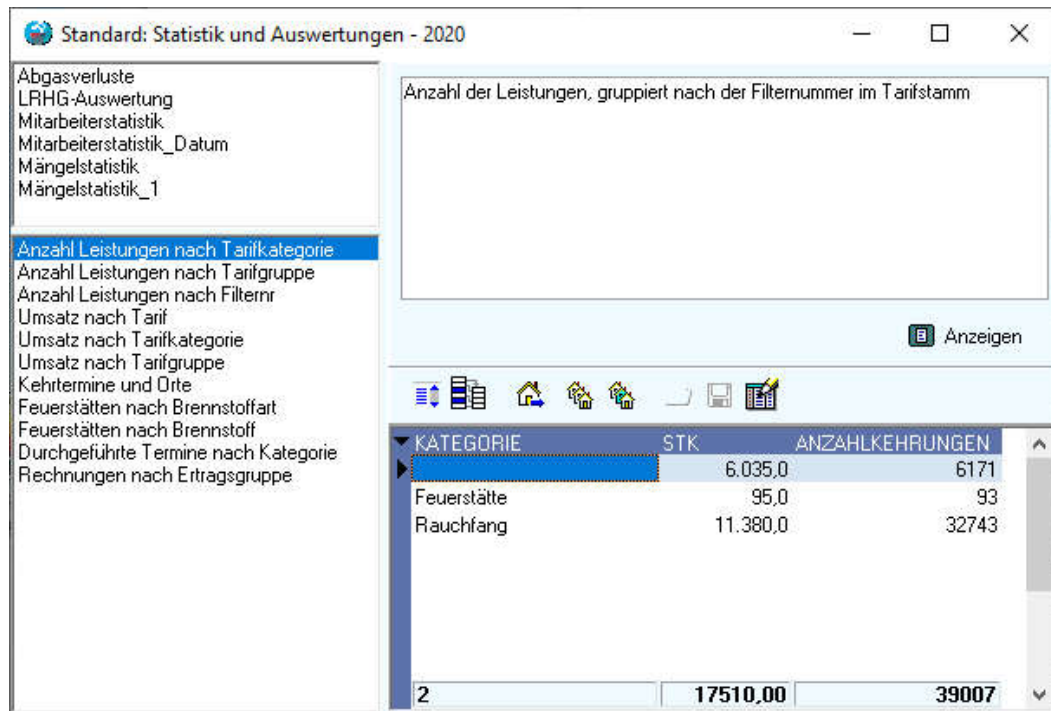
Standard: Statistik und Auswertungen - 2020

Abgasverluste
LRHG-Auswertung
Mitarbeiterstatistik
Mitarbeiterstatistik_Datum
Mängelstatistik
Mängelstatistik_1

Anzahl Leistungen nach Tarifkategorie
Anzahl Leistungen nach Tarifgruppe
Anzahl Leistungen nach Filternr
Umsatz nach Tarif
Umsatz nach Tarifkategorie
Umsatz nach Tarifgruppe
Kehrtermine und Orte
Feuerstätten nach Brennstoffart
Feuerstätten nach Brennstoff
Durchgeführte Termine nach Kategorie
Rechnungen nach Ertragsgruppe

Anzahl der Leistungen, gruppiert nach der Filternummer im Tarifstamm

Anzeigen

| KATEGORIE | STK | ANZAHLKEHRUNGEN |
|---|---|---|
| | 6.035,0 | 6171 |
| Feuerstätte | 95,0 | 93 |
| Rauchfang | 11.380,0 | 32743 |
| 2 | 17510,00 | 39007 |